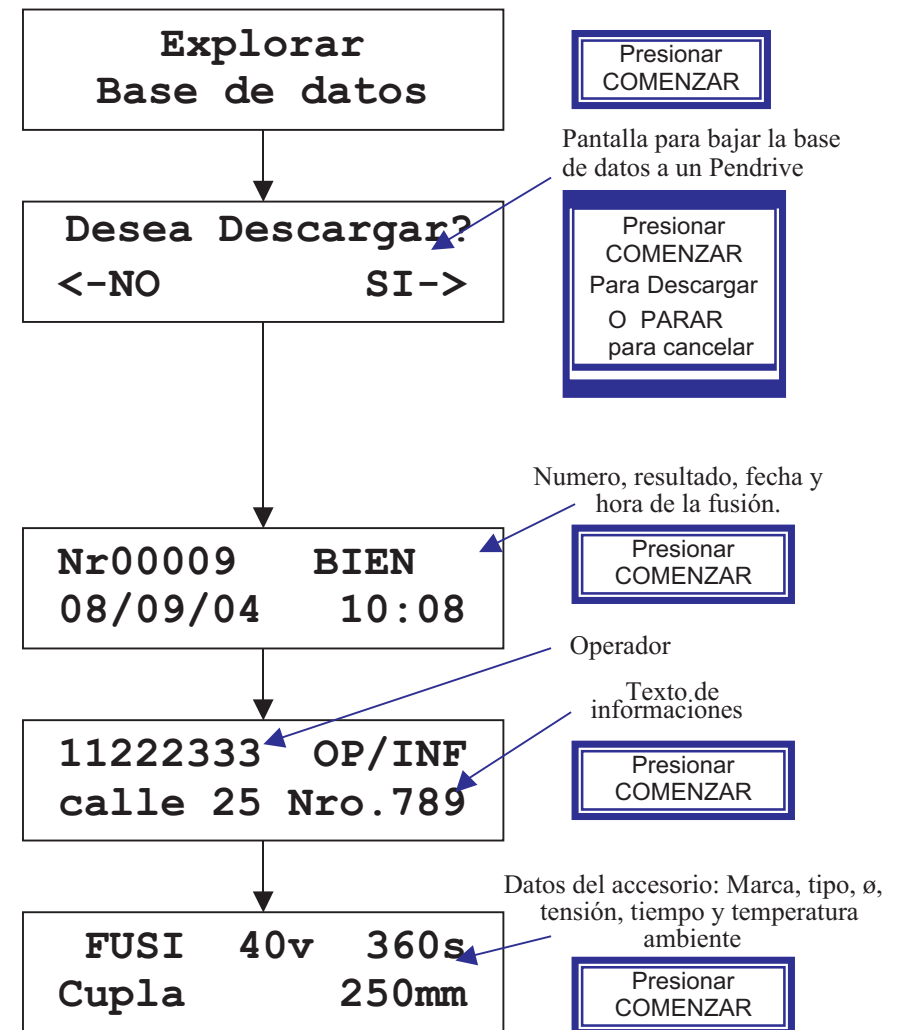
Explorar
Base de datos

Presionar
COMENZAR

Pantalla para bajar la base de datos a un Pendrive

Desea Descargar?
<-NO SI->

Presionar
COMENZAR
Para Descargar
O PARAR
para cancelar

Numero, resultado, fecha y hora de la fusión.

Nr00009 BIEN
08/09/04 10:08

Presionar
COMENZAR

Operador

Texto de informaciones

11222333 OP/INF
calle 25 Nro.789

Presionar
COMENZAR

Datos del accesorio: Marca, tipo, ø, tensión, tiempo y temperatura ambiente

FUSI 40v 360s
Cupla 250mm

Presionar
COMENZAR